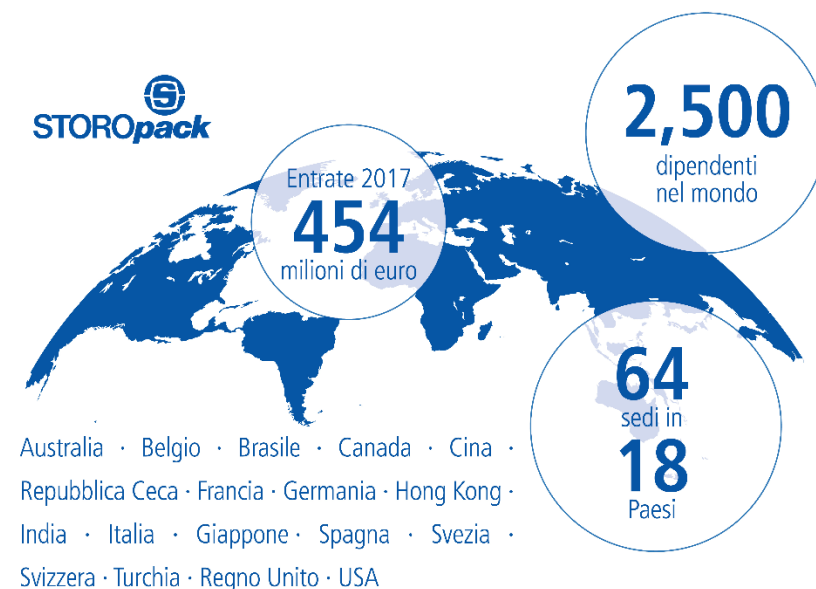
S
STOROpack

Entrate 2017
454
milioni di euro

2,500
dipendenti
nel mondo

64
sedi in
18
Paesi

Australia · Belgio · Brasile · Canada · Cina · Repubblica Ceca · Francia · Germania · Hong Kong · India · Italia · Giappone · Spagna · Svezia · Svizzera · Turchia · Regno Unito · USA